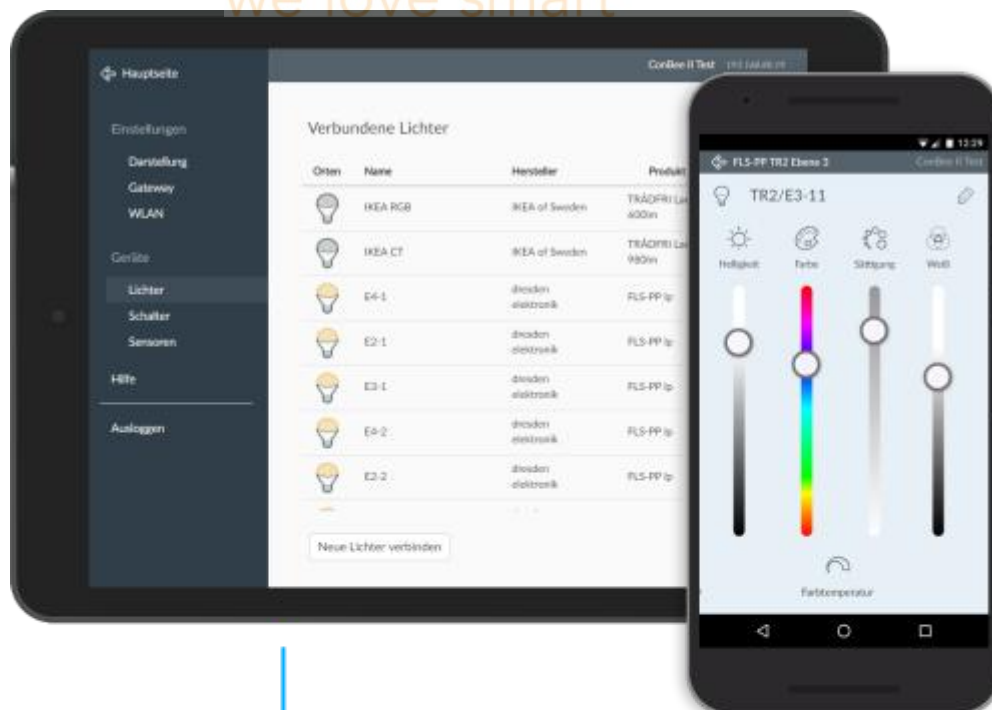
we love smart

Hauptseite

ConBee II Test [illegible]

Einstellungen
Darstellung
Gateway
WLAN

Geräte
Lichter
Schalter
Sensoren

Hilfe

Ausloggen

Verbundene Lichter

| Orten | Name | Hersteller | Produkt |
|---|---|---|---|
| | IKEA RGB | IKEA of Sweden | TRÅDFRI La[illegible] 600lm |
| | IKEA CT | IKEA of Sweden | TRÅDFRI La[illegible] 980lm |
| | E4-1 | dresden elektronik | FLS-PP lp |
| | E2-1 | dresden elektronik | FLS-PP lp |
| | E3-1 | dresden elektronik | FLS-PP lp |
| | E4-2 | dresden elektronik | FLS-PP lp |
| | E2-2 | dresden elektronik | FLS-PP lp |

Neue Lichter verbinden

13:29

FLS-PP TR2 Ebene 3

ConBee II Test

TR2/E3-11

Helligkeit
Farbe
Sättigung
Weiß

Farbtemperatur